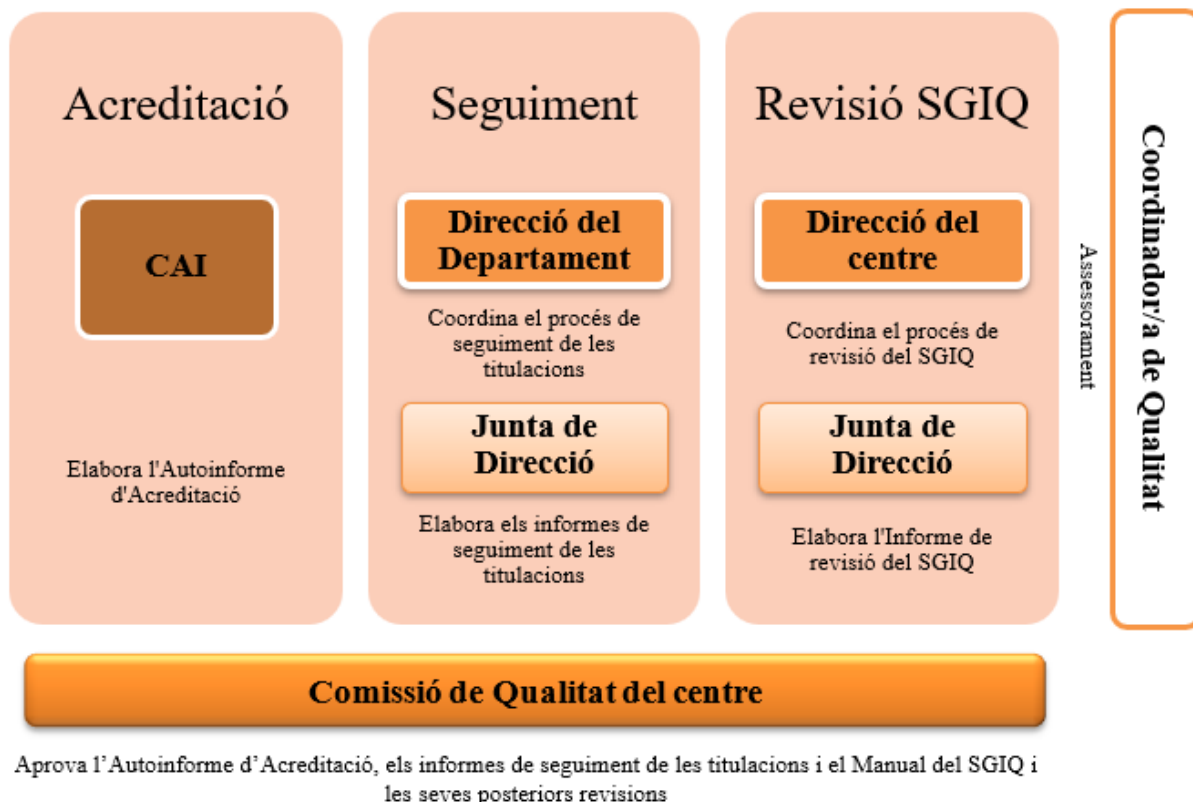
Acreditació

CAI

Elabora l'Autoinforme d'Acreditació

Seguiment

Direcció del Departament

Coordina el procés de seguiment de les titulacions

Junta de Direcció

Elabora els informes de seguiment de les titulacions

Revisió SGIQ

Direcció del centre

Coordina el procés de revisió del SGIQ

Junta de Direcció

Elabora l'Informe de revisió del SGIQ

Assessorament

Coordinador/a de Qualitat

Comissió de Qualitat del centre

Aprova l'Autoinforme d'Acreditació, els informes de seguiment de les titulacions i el Manual del SGIQ i les seves posteriors revisions